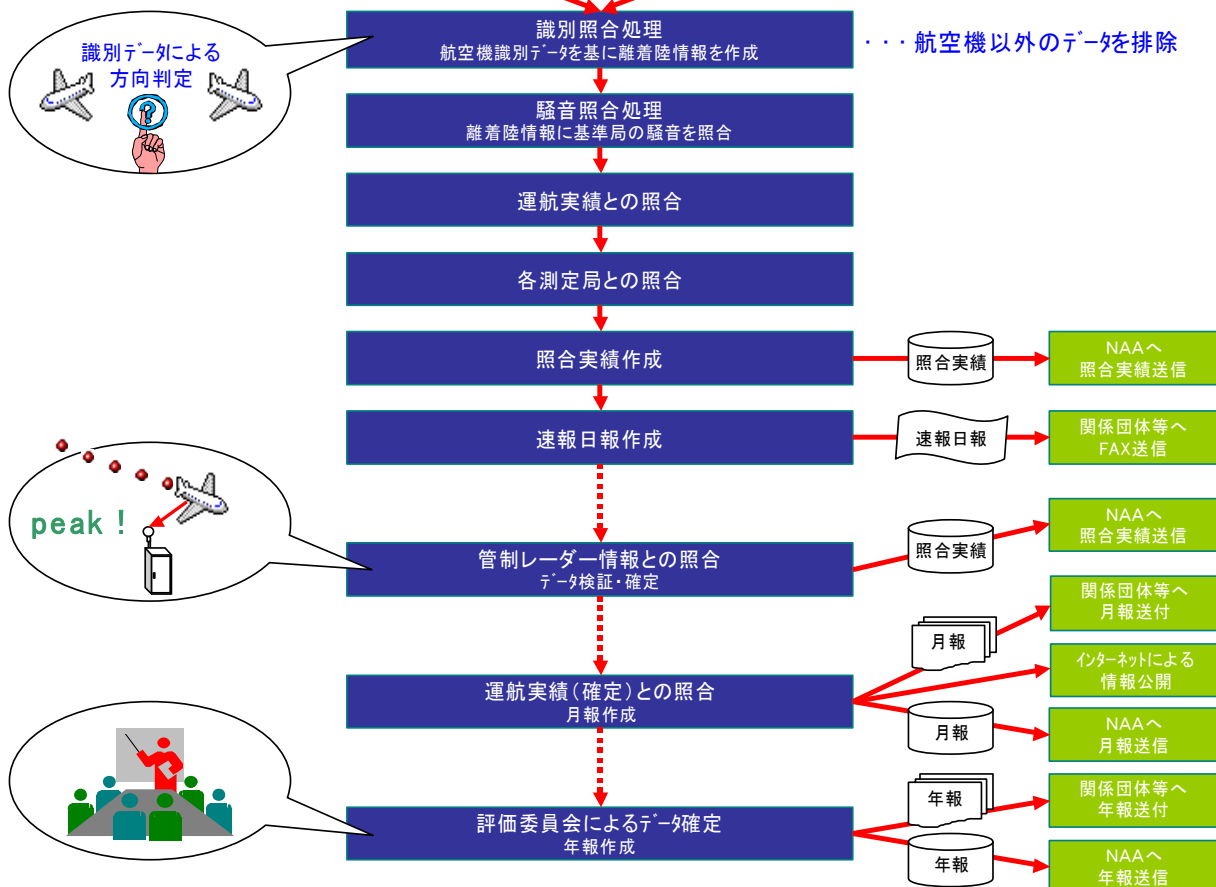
識別照合処理
航空機識別データを基に離着陸情報を作成

・・・航空機以外のデータを排除

識別データによる
方向判定

騒音照合処理
離着陸情報に基準局の騒音を照合

運航実績との照合

各測定局との照合

照合実績作成

照合実績

NAAへ
照合実績送信

速報日報作成

速報日報

関係団体等へ
FAX送信

peak！

管制レーダー情報との照合
データ検証・確定

照合実績

NAAへ
照合実績送信

関係団体等へ
月報送付

月報

インターネットによる
情報公開

運航実績（確定）との照合
月報作成

月報

NAAへ
月報送信

関係団体等へ
年報送付

年報

評価委員会によるデータ確定
年報作成

年報

NAAへ
年報送信